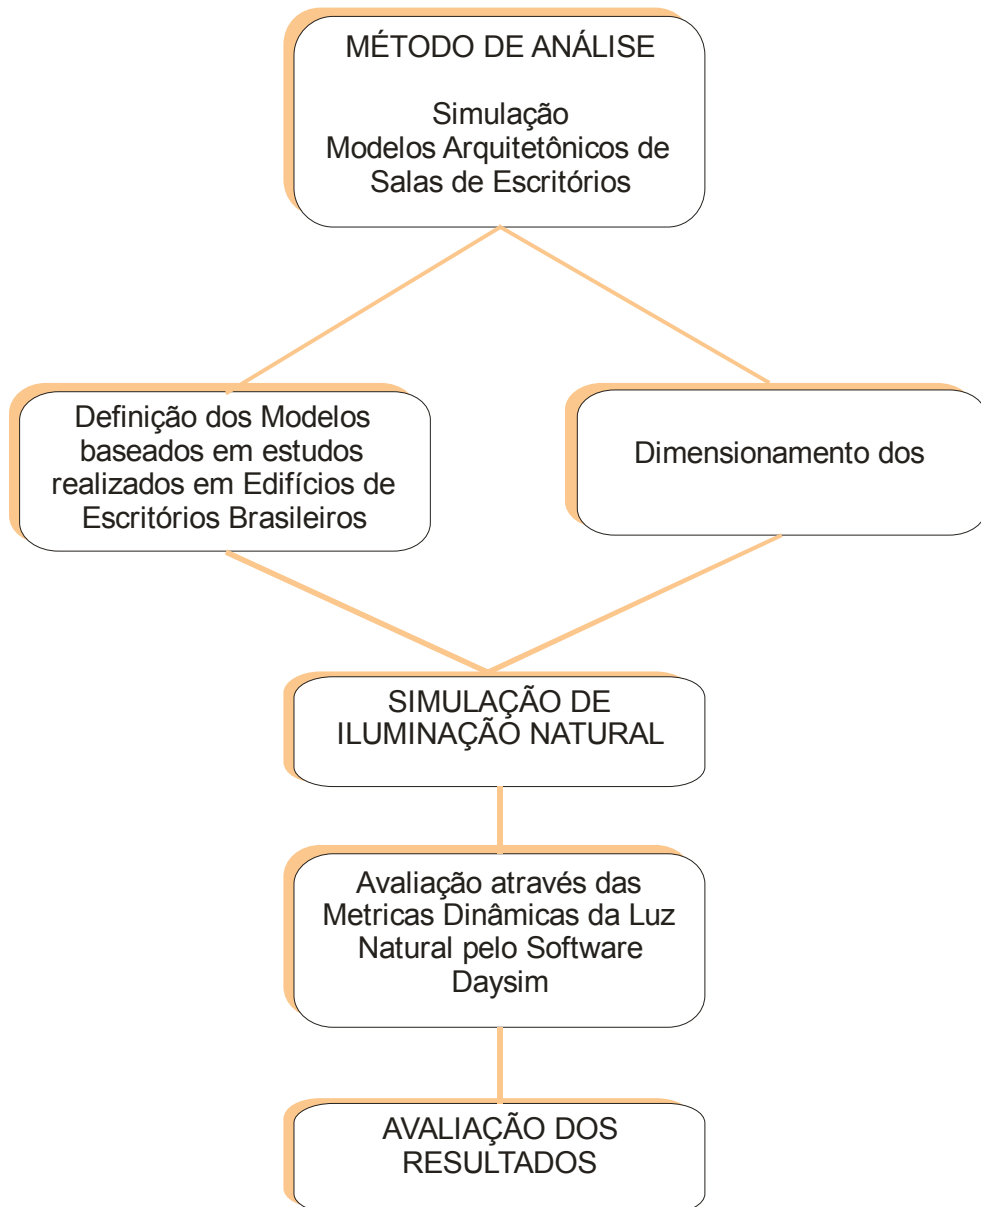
MÉTODO DE ANÁLISE

Simulação
Modelos Arquitetônicos de Salas de Escritórios

Definição dos Modelos baseados em estudos realizados em Edifícios de Escritórios Brasileiros

Dimensionamento dos

SIMULAÇÃO DE ILUMINAÇÃO NATURAL

Avaliação através das Metricas Dinâmicas da Luz Natural pelo Software Daysim

AVALIAÇÃO DOS RESULTADOS